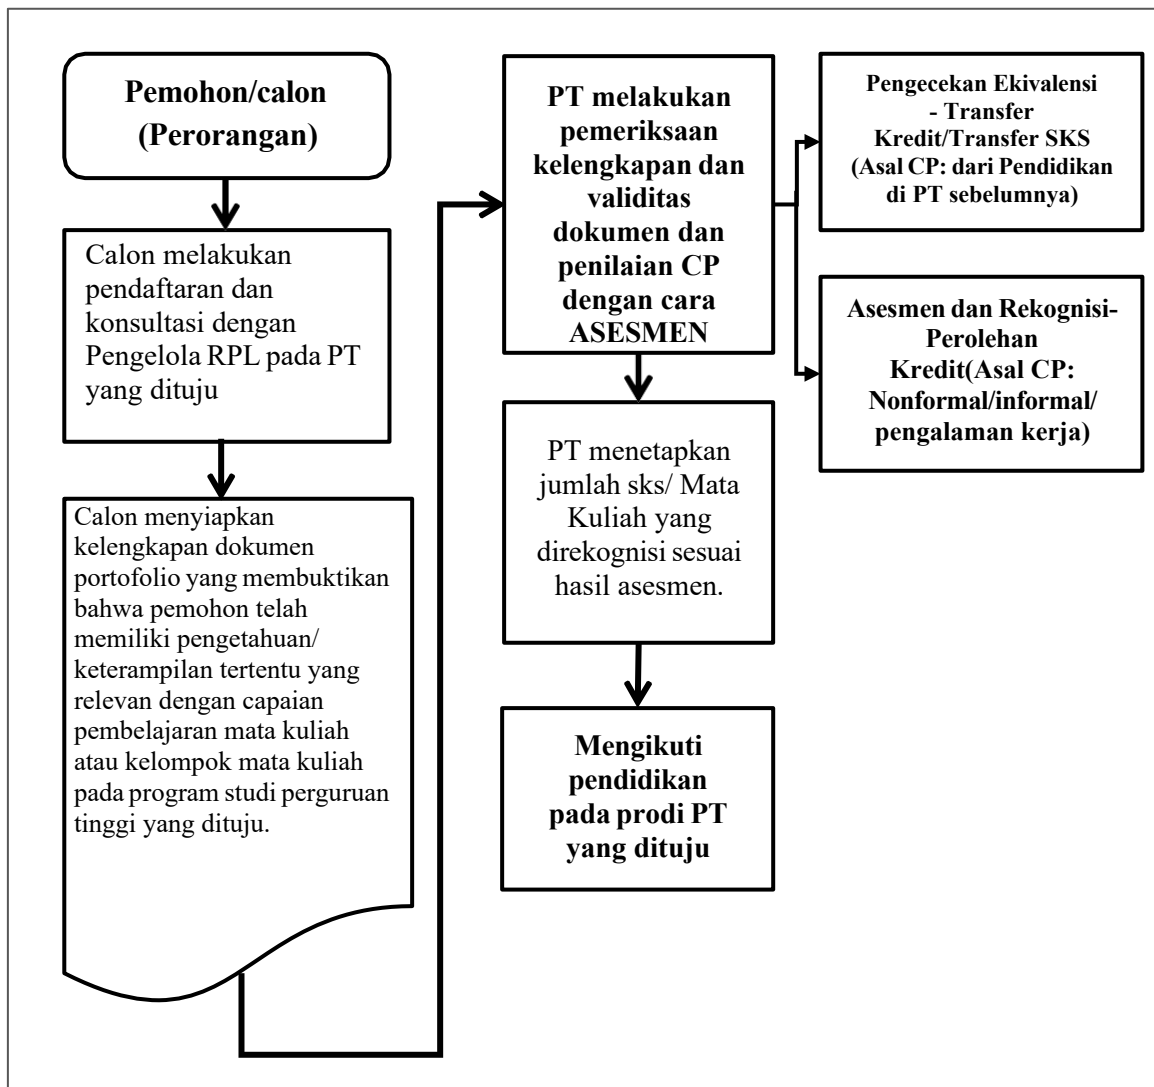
Pemohon/calon (Perorangan)

Calon melakukan pendaftaran dan konsultasi dengan Pengelola RPL pada PT yang dituju

Calon menyiapkan kelengkapan dokumen portofolio yang membuktikan bahwa pemohon telah memiliki pengetahuan/ keterampilan tertentu yang relevan dengan capaian pembelajaran mata kuliah atau kelompok mata kuliah pada program studi perguruan tinggi yang dituju.

PT melakukan pemeriksaan kelengkapan dan validitas dokumen dan penilaian CP dengan cara ASESMEN

Pengecekan Ekivalensi - Transfer Kredit/Transfer SKS (Asal CP: dari Pendidikan di PT sebelumnya)

Asesmen dan Rekognisi-Perolehan Kredit(Asal CP: Nonformal/informal/ pengalaman kerja)

PT menetapkan jumlah sks/ Mata Kuliah yang direkognisi sesuai hasil asesmen.

Mengikuti pendidikan pada prodi PT yang dituju